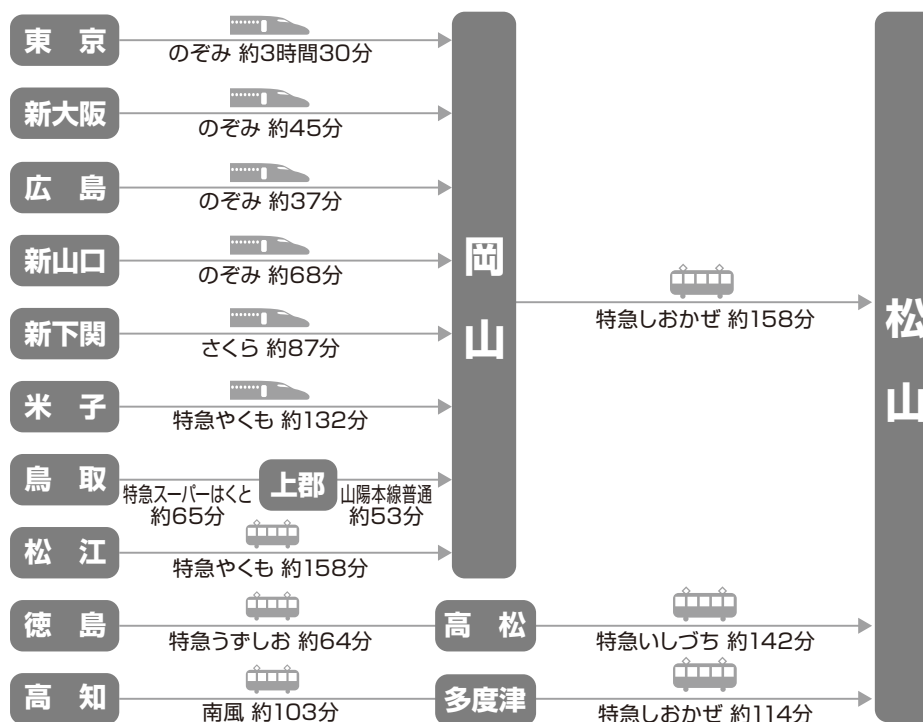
東京
のぞみ 約3時間30分

新大阪
のぞみ 約45分

広島
のぞみ 約37分

新山口
のぞみ 約68分

新下関
さくら 約87分

米子
特急やくも 約132分

鳥取
特急スーパーはくと 約65分
上郡
山陽本線普通 約53分

松江
特急やくも 約158分

岡山

特急しおかぜ 約158分

松山

徳島
特急うずしお 約64分
高松
特急いしづち 約142分

高知
南風 約103分
多度津
特急しおかぜ 約114分